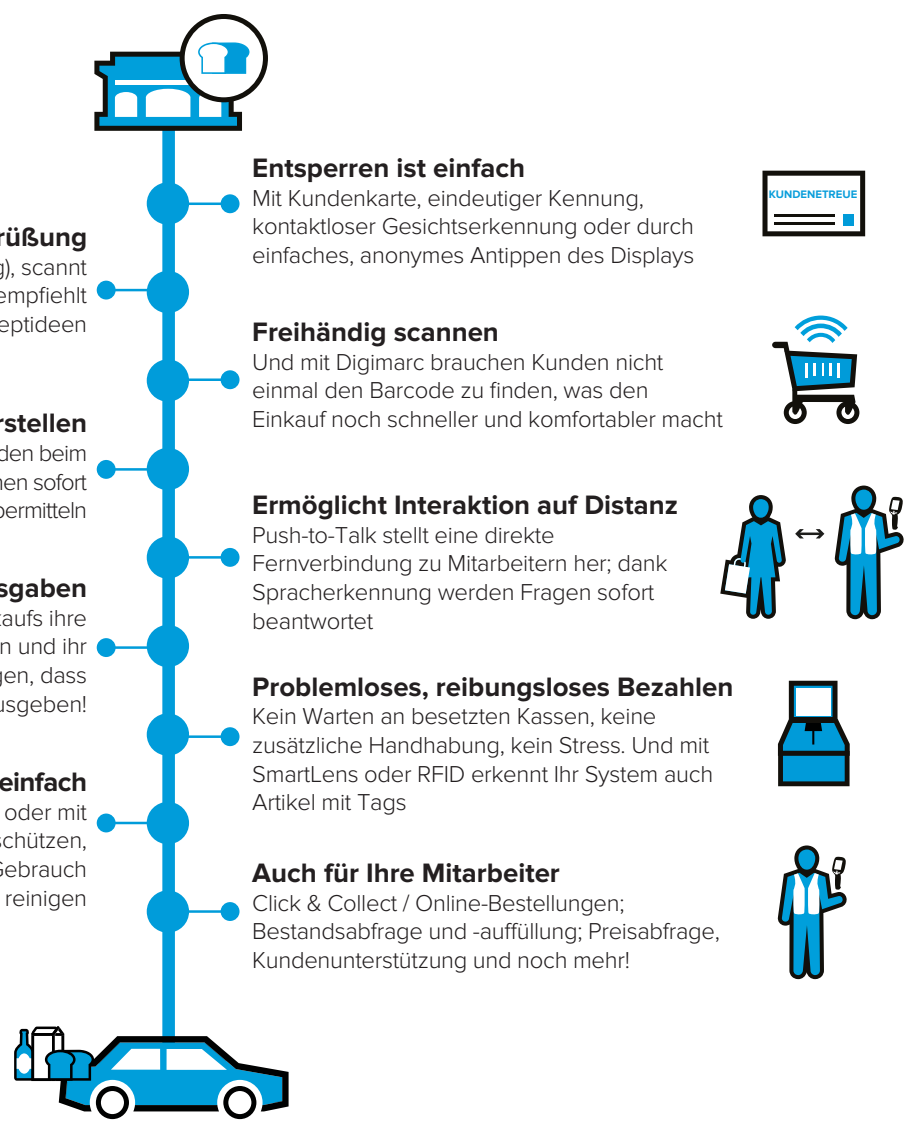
rüßung
g), scannt
empfiehlt
eptideen

rstellen
den beim
nen sofort
ermitteln

sgaben
aufs ihre
n und ihr
gen, dass
usgeben!

einfach
oder mit
chützen,
Gebrauch
reinigen

Entsperren ist einfach
Mit Kundenkarte, eindeutiger Kennung, kontaktloser Gesichtserkennung oder durch einfaches, anonymes Antippen des Displays

KUNDENETREUE

Freihändig scannen
Und mit Digimarc brauchen Kunden nicht einmal den Barcode zu finden, was den Einkauf noch schneller und komfortabler macht

Ermöglicht Interaktion auf Distanz
Push-to-Talk stellt eine direkte Fernverbindung zu Mitarbeitern her; dank Spracherkennung werden Fragen sofort beantwortet

Problemloses, reibungsloses Bezahlen
Kein Warten an besetzten Kassen, keine zusätzliche Handhabung, kein Stress. Und mit SmartLens oder RFID erkennt Ihr System auch Artikel mit Tags

Auch für Ihre Mitarbeiter
Click & Collect / Online-Bestellungen; Bestandsabfrage und -auffüllung; Preisabfrage, Kundenunterstützung und noch mehr!